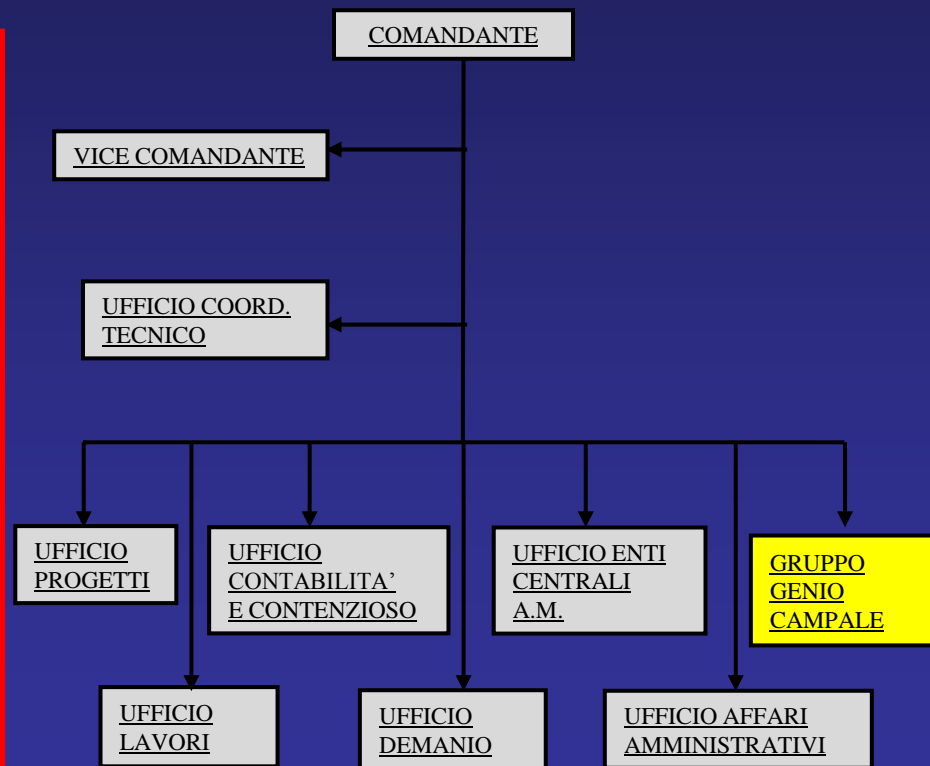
COMANDANTE

VICE COMANDANTE

UFFICIO COORD. TECNICO

UFFICIO PROGETTI

UFFICIO CONTABILITA' E CONTENZIOSO

UFFICIO ENTI CENTRALI A.M.

GRUPPO GENIO CAMPALE

UFFICIO LAVORI

UFFICIO DEMANIO

UFFICIO AFFARI AMMINISTRATIVI